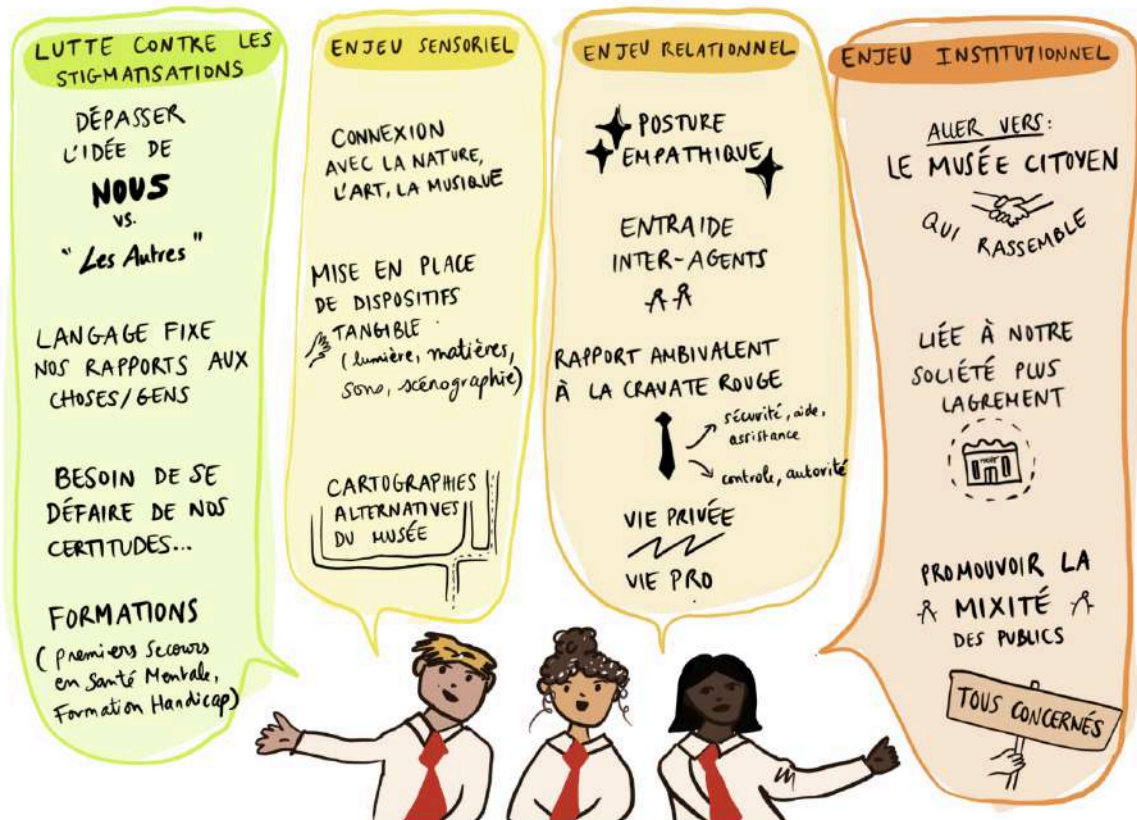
LUTTE CONTRE LES STIGMATISATIONS

DÉPASSER L'IDÉE DE NOUS VS. "Les Autres"

LANGAGE FIXE NOS RAPPORTS AUX CHOSES/GENS

BESOIN DE SE DÉFAIRE DE NOS CERTITUDES...

FORMATIONS (Premiers Secours en Santé Mentale, Formation Handicap)

ENJEU SENSORIEL

CONNEXION AVEC LA NATURE, L'ART, LA MUSIQUE

MISE EN PLACE DE DISPOSITIFS TANGIBLE (lumière, matières, sons, scénographie)

CARTOGRAPHIES ALTERNATIVES DU MUSÉE

ENJEU RELATIONNEL

POSTURE EMPATHIQUE

ENTRAIDE INTER-AGENTS

RAPPORT AMBIVALENT À LA CRAVATE ROUGE

sécurité, aide, assistance

contrôle, autorité

VIE PRIVÉE

VIE PRO

ENJEU INSTITUTIONNEL

ALLER VERS: LE MUSÉE CITOYEN QUI RASSEMBLE

LIÉE À NOTRE SOCIÉTÉ PLUS LARGEMENT

PROMOUVOIR LA MIXITÉ DES PUBLICS

TOUS CONCERNÉS